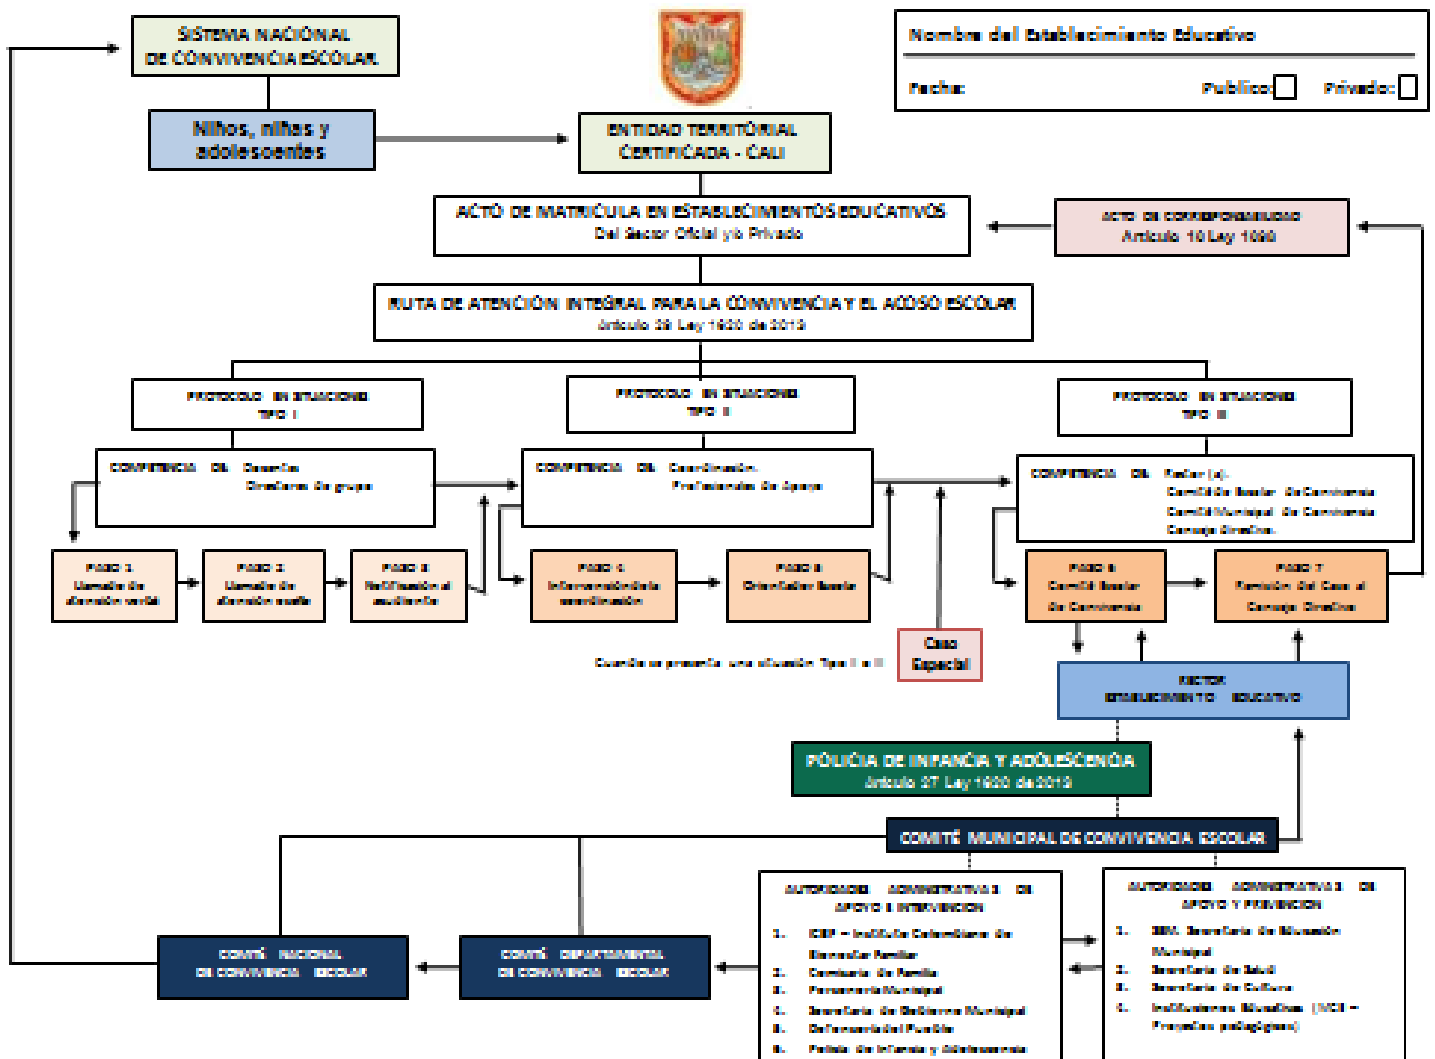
SISTEMA NACIONAL DE CONVIVENCIA ESCOLAR

Niños, niñas y adolescentes

ENTIDAD TERRITORIAL CERTIFICADA - CALI

Nombre del Establecimiento Educativo

Fecha:

Publico:

Privado:

ACTO DE MATRICULA EN ESTABLECIMIENTOS EDUCATIVOS
Del Sector Oficial y/o Privado

ACTO DE CORRESPONSABILIDAD
Artículo 10 Ley 1098

RUTA DE ATENCIÓN INTEGRAL PARA LA CONVIVENCIA Y EL ACOSO ESCOLAR
Artículo 29 Ley 1620 de 2013

PROTOCOLO EN SITUACIONES TIPO I

PROTOCOLO EN SITUACIONES TIPO II

PROTOCOLO EN SITUACIONES TIPO III

COMPETENCIA DE Docente Directores de grupo

COMPETENCIA DE Coordinación Profesionales de Apoyo

COMPETENCIA DE Rector (a). Comité Escolar de Convivencia Comité Municipal de Convivencia Consejo Directivo

PASO 1 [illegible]

PASO 2 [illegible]

PASO 3 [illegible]

PASO 4 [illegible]

PASO 5 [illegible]

PASO 6 Comité Escolar de Convivencia

PASO 7 Remisión del Caso al Consejo Directivo

Caso Especial

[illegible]

RECTOR ESTABLECIMIENTO EDUCATIVO

POLICIA DE INFANCIA Y ADOLESCENCIA
Artículo 27 Ley 1620 de 2013

COMITÉ MUNICIPAL DE CONVIVENCIA ESCOLAR

COMITÉ NACIONAL DE CONVIVENCIA ESCOLAR

COMITÉ DEPARTAMENTAL DE CONVIVENCIA ESCOLAR

AUTORIDADES ADMINISTRATIVAS DE APOYO E INTERVENCION
1. ICBF – Instituto Colombiano de Bienestar Familiar
2. Comisaría de Familia
3. Personería Municipal
4. Secretaría de Gobierno Municipal
5. Defensoría del Pueblo
6. Policía de Infancia y Adolescencia

AUTORIDADES ADMINISTRATIVAS DE APOYO Y PREVENCION
1. SEM. Secretaría de Educación Municipal
2. Secretaría de Salud
3. Secretaría de Cultura
4. Instituciones Educativas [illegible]